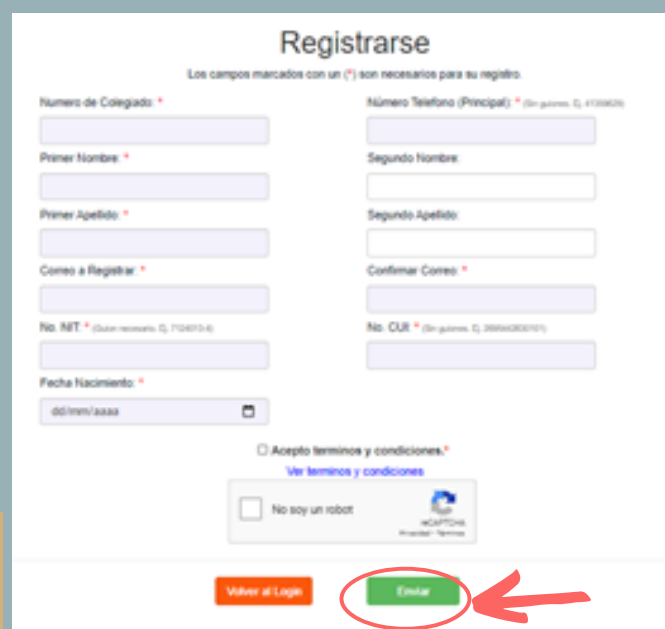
Registrarse

Los campos marcados con un (*) son necesarios para su registro.

Numero de Colegiado: *

Número Telefono (Principal): * (Sin guiones. Ej. 41359626)

Primer Nombre: *

Segundo Nombre:

Primer Apellido: *

Segundo Apellido:

Correo a Registrar: *

Confirmar Correo: *

No. NIT: * (Guion necesario. Ej. 7124013-4)

No. CUI: * (Sin guiones. Ej. 3666442830101)

Fecha Nacimiento: *

dd/mm/aaaa

Acepto terminos y condiciones.*

Ver terminos y condiciones

No soy un robot

reCAPTCHA
Privacidad - Términos

Volver al Login

Enviar